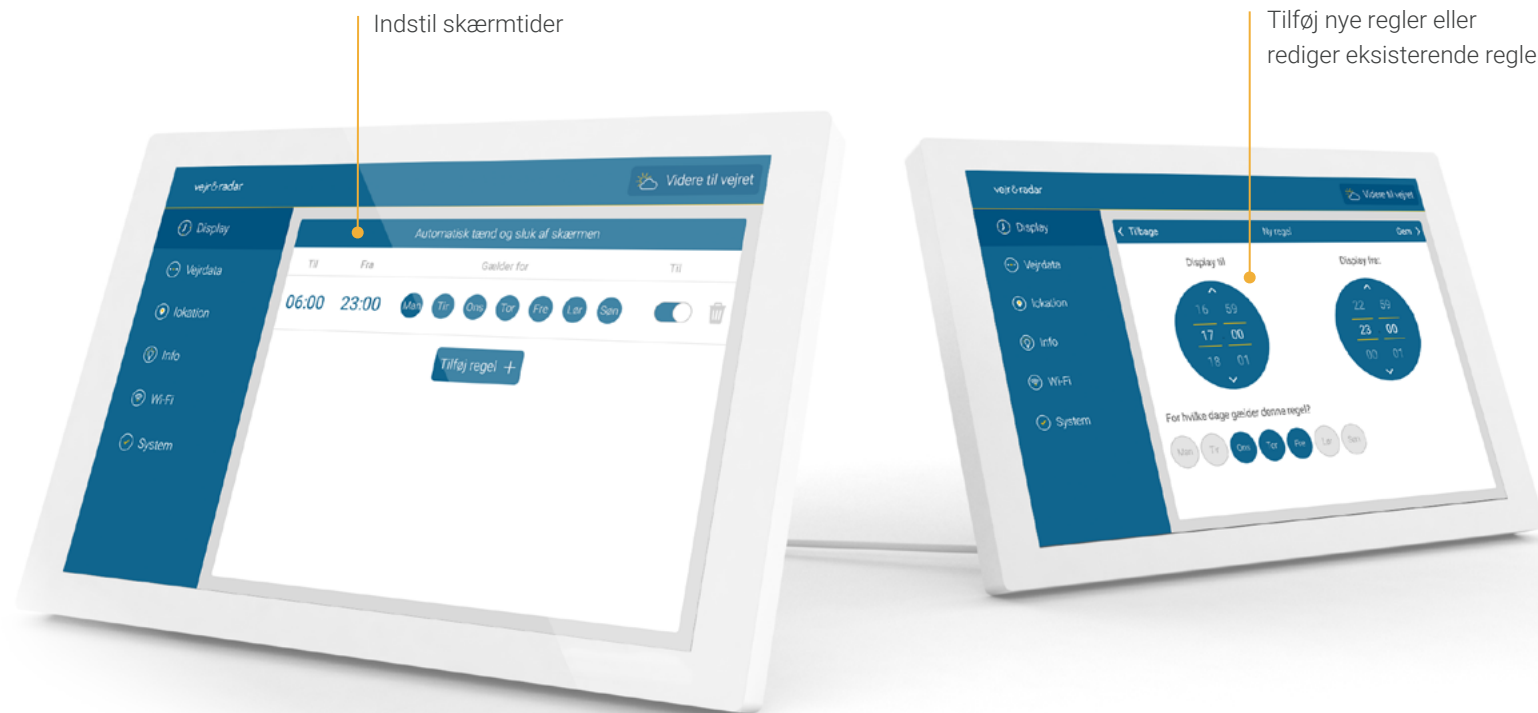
Indstil skærmtider

Tilføj nye regler eller rediger eksisterende regler

vejr&radar

Videre til vejret

Display

Vejrdata

lokation

Info

Wi-Fi

System

Automatisk tænd og sluk af skærmen

| Til | Fra | Gælder for | Til |
|---|---|---|---|
| 06:00 | 23:00 | Man Tir Ons Tor Fre Lør Søn | |

Tilføj regel +

vejr&radar

Videre til vejret

Display

Vejrdata

lokation

Info

Wi-Fi

System

< Tilbage

Ny regel

Gem >

Display til

16 59
17 00
18 01

Display fra:

22 59
23 00
00 01

For hvilke dage gælder denne regel?

Man Tir Ons Tor Fre Lør Søn